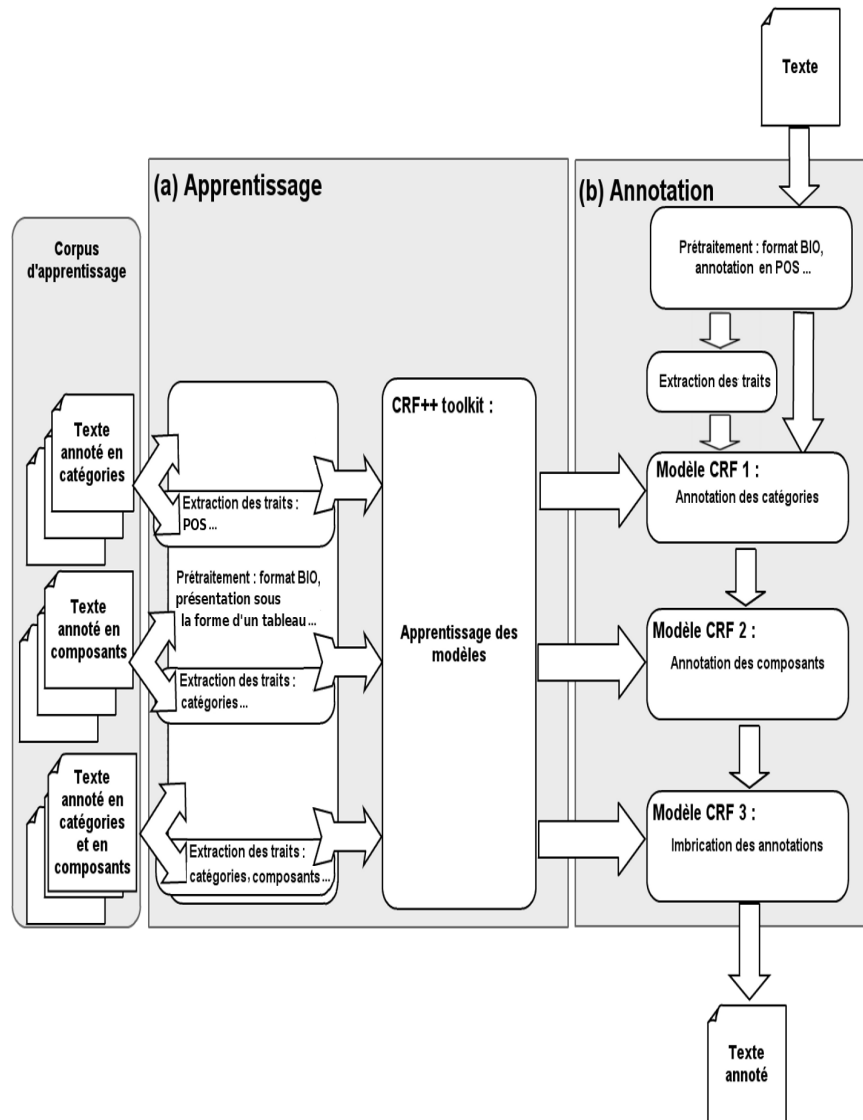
Texte

(a) Apprentissage

(b) Annotation

Corpus d'apprentissage

Texte annoté en catégories

Texte annoté en composants

Texte annoté en catégories et en composants

Extraction des traits : POS ...

Prétraitement : format BIO, présentation sous la forme d'un tableau...

Extraction des traits : catégories...

Extraction des traits : catégories, composants...

CRF++ toolkit :

Apprentissage des modèles

Prétraitement : format BIO, annotation en POS ...

Extraction des traits

Modèle CRF 1 :
Annotation des catégories

Modèle CRF 2 :
Annotation des composants

Modèle CRF 3 :
Imbrication des annotations

Texte annoté